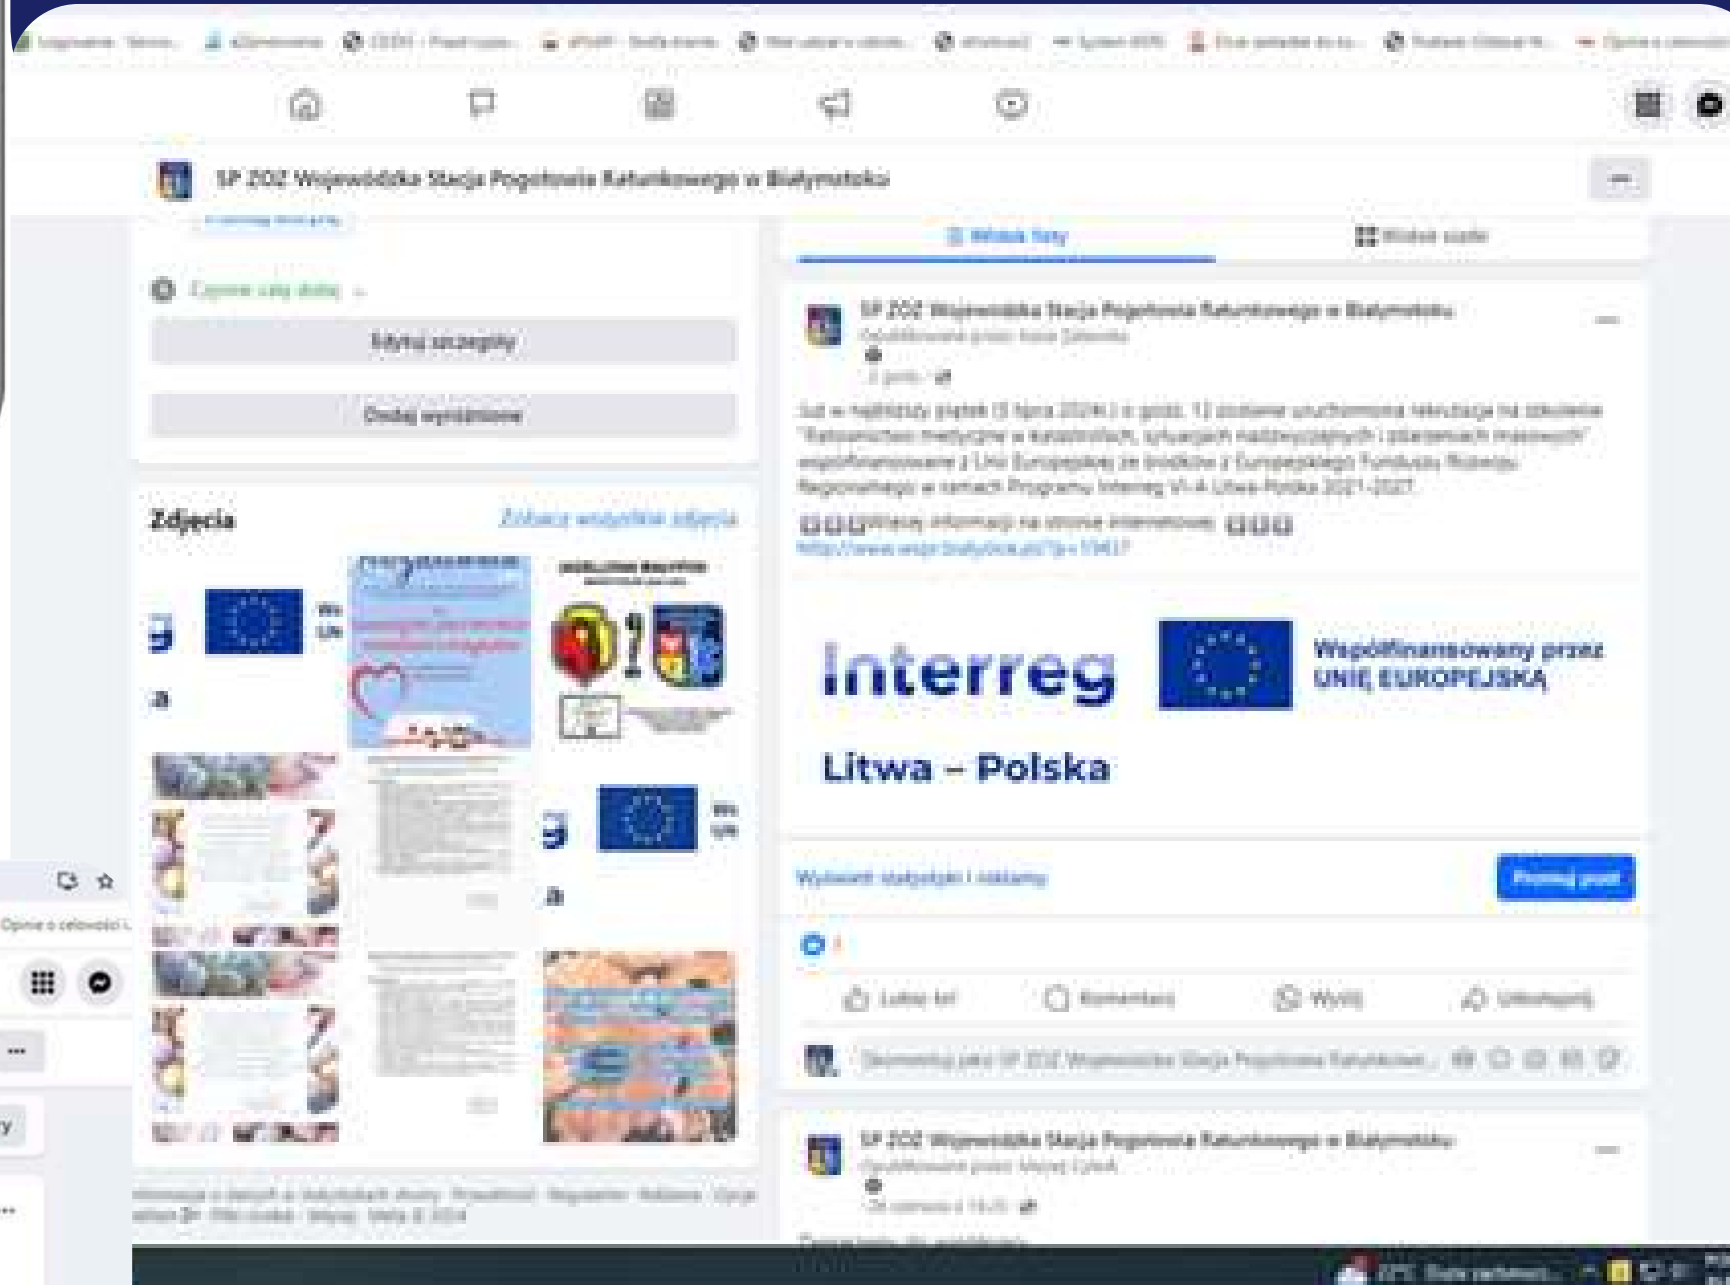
SP ZOZ Wojewódzka Stacja Pogotowia Ratunkowego w Białymstoku

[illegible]

Otwarte cały dzień

Edytuj szczegóły

Dodaj wyróżnione

Zdjęcia

Zobacz wszystkie zdjęcia

Widok listy

Widok siatki

SP ZOZ Wojewódzka Stacja Pogotowia Ratunkowego w Białymstoku

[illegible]

Już w najbliższy piątek (5 lipca 2024) o godz. 12 zostanie uruchomiona rekrutacja na szkolenie "Ratownictwo medyczne w katastrofach, sytuacjach nadzwyczajnych i zdarzeniach masowych" współfinansowane z Unii Europejskiej ze środków z Europejskiego Funduszu Rozwoju Regionalnego w ramach Programu Interreg VI-A Litwa-Polska 2021-2027.

Więcej informacji na stronie internetowej:

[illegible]

Interreg

Współfinansowany przez UNIĘ EUROPEJSKĄ

Litwa – Polska

Wyświetl statystyki i reklamy

Promuj post

Lubię to!

Komentarz

Wyślij

Udostępnij

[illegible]

SP ZOZ Wojewódzka Stacja Pogotowia Ratunkowego w Białymstoku

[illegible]

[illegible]